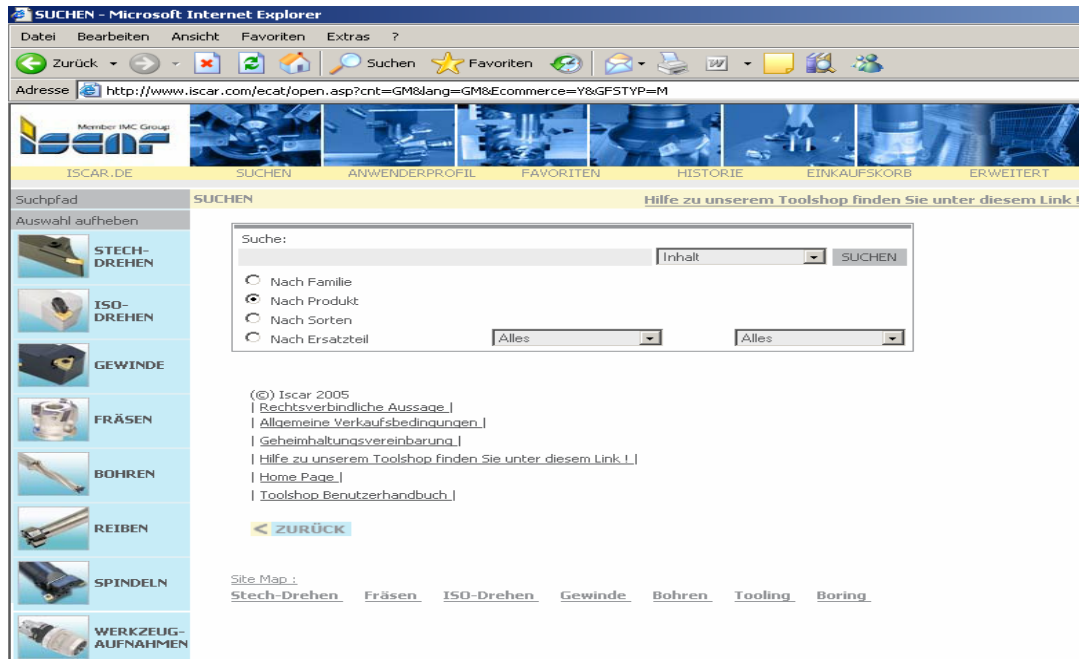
SUCHEN - Microsoft Internet Explorer

Datei Bearbeiten Ansicht Favoriten Extras ?

Zurück Suchen Favoriten

Adresse http://www.iscar.com/ecat/open.asp?cnt=GM&lang=GM&Ecommerce=Y&GFSTYP=M

Member IMC Group
iscar

ISCAR.DE SUCHEN ANWENDERPROFIL FAVORITEN HISTORIE EINKAUFSKORB ERWEITERT

Suchpfad
Auswahl aufheben

STECH-DREHEN
ISO-DREHEN
GEWINDE
FRÄSEN
BOHREN
REIBEN
SPINDELN
WERKZEUG-AUFNAHMEN

SUCHEN

Hilfe zu unserem Toolshop finden Sie unter diesem Link !

Suche:
Inhalt SUCHEN
Nach Familie
Nach Produkt
Nach Sorten
Nach Ersatzteil Alles Alles

(©) Iscar 2005
| Rechtsverbindliche Aussage |
| Allgemeine Verkaufsbedingungen |
| Geheimhaltungsvereinbarung |
| Hilfe zu unserem Toolshop finden Sie unter diesem Link ! |
| Home Page |
| Toolshop Benutzerhandbuch |

< ZURÜCK

Site Map :
Stech-Drehen Fräsen ISO-Drehen Gewinde Bohren Tooling Boring